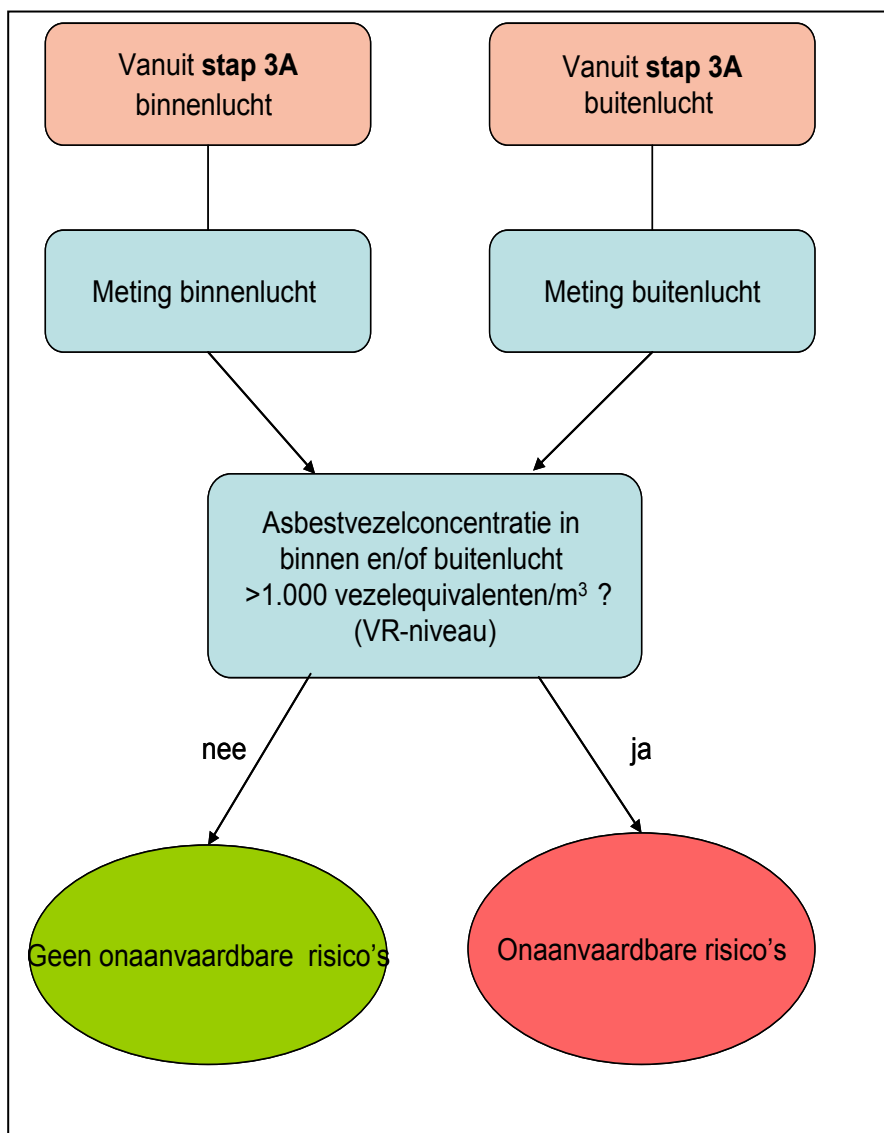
Vanuit **stap 3A** binnenlucht

Vanuit **stap 3A** buitenlucht

Meting binnenlucht

Meting buitenlucht

Asbestvezelconcentratie in binnen en/of buitenlucht >1.000 vezelequivalenten/m$^3$ ? (VR-niveau)

nee

ja

Geen onaanvaardbare risico's

Onaanvaardbare risico's